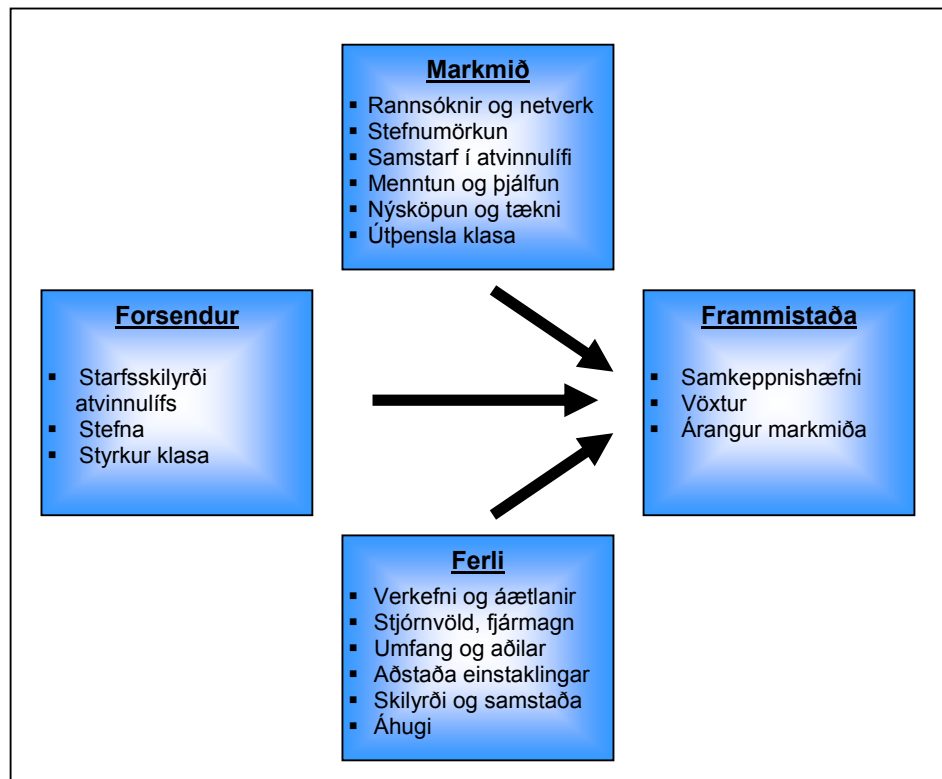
Markmið
- Rannsóknir og netverk
- Stefnumörkun
- Samstarf í atvinnulífi
- Menntun og þjálfun
- Nýsköpun og tækni
- Útþensla klasa

Forsendur
- Starfsskilyrði atvinnulífs
- Stefna
- Styrkur klasa

Frammistaða
- Samkeppnishæfni
- Vöxtur
- Árangur markmiða

Ferli
- Verkefni og áætlanir
- Stjórnvöld, fjármagn
- Umfang og aðilar
- Aðstaða einstaklingar
- Skilyrði og samstaða
- Áhugi